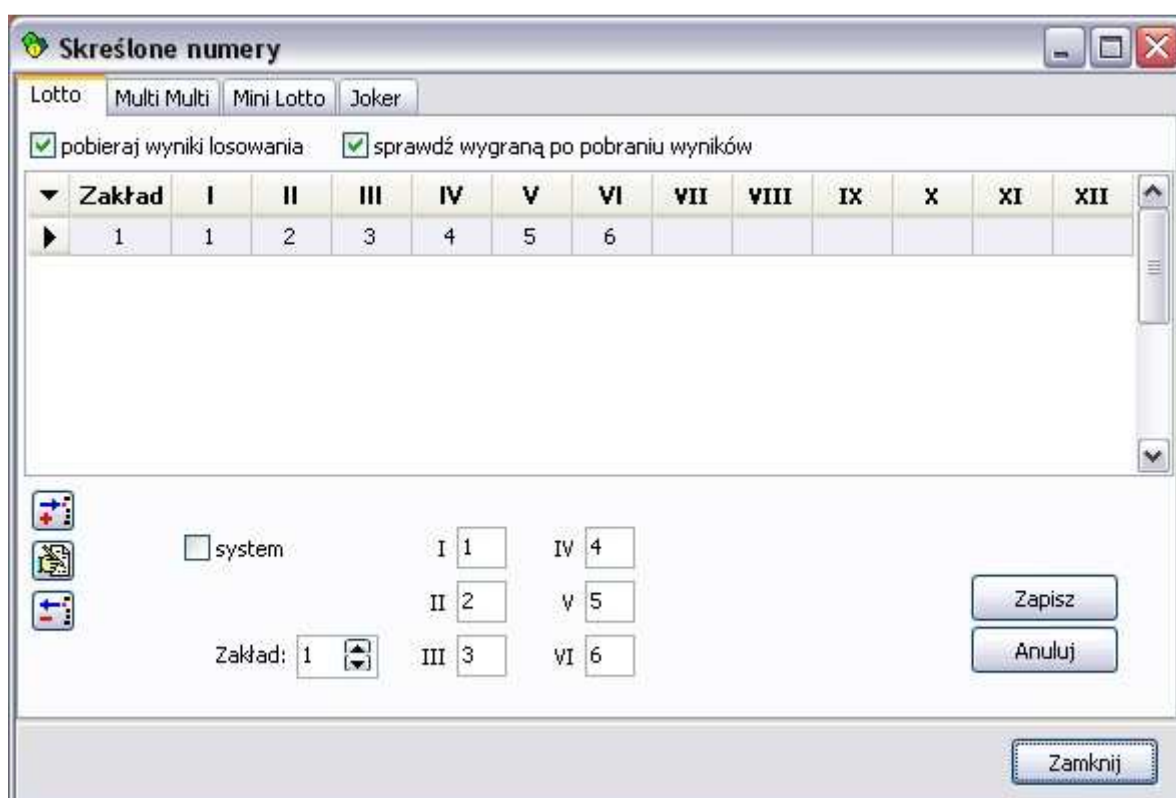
Skreślone numery

Lotto | Multi Multi | Mini Lotto | Joker

pobieraj wyniki losowania
sprawdź wygraną po pobraniu wyników

| Zakład | I | II | III | IV | V | VI | VII | VIII | IX | X | XI | XII |
|---|---|---|---|---|---|---|---|---|---|---|---|---|
| 1 | 1 | 2 | 3 | 4 | 5 | 6 | | | | | | |

system

I 1
II 2
III 3
IV 4
V 5
VI 6

Zakład: 1

Zapisz
Anuluj

Zamknij